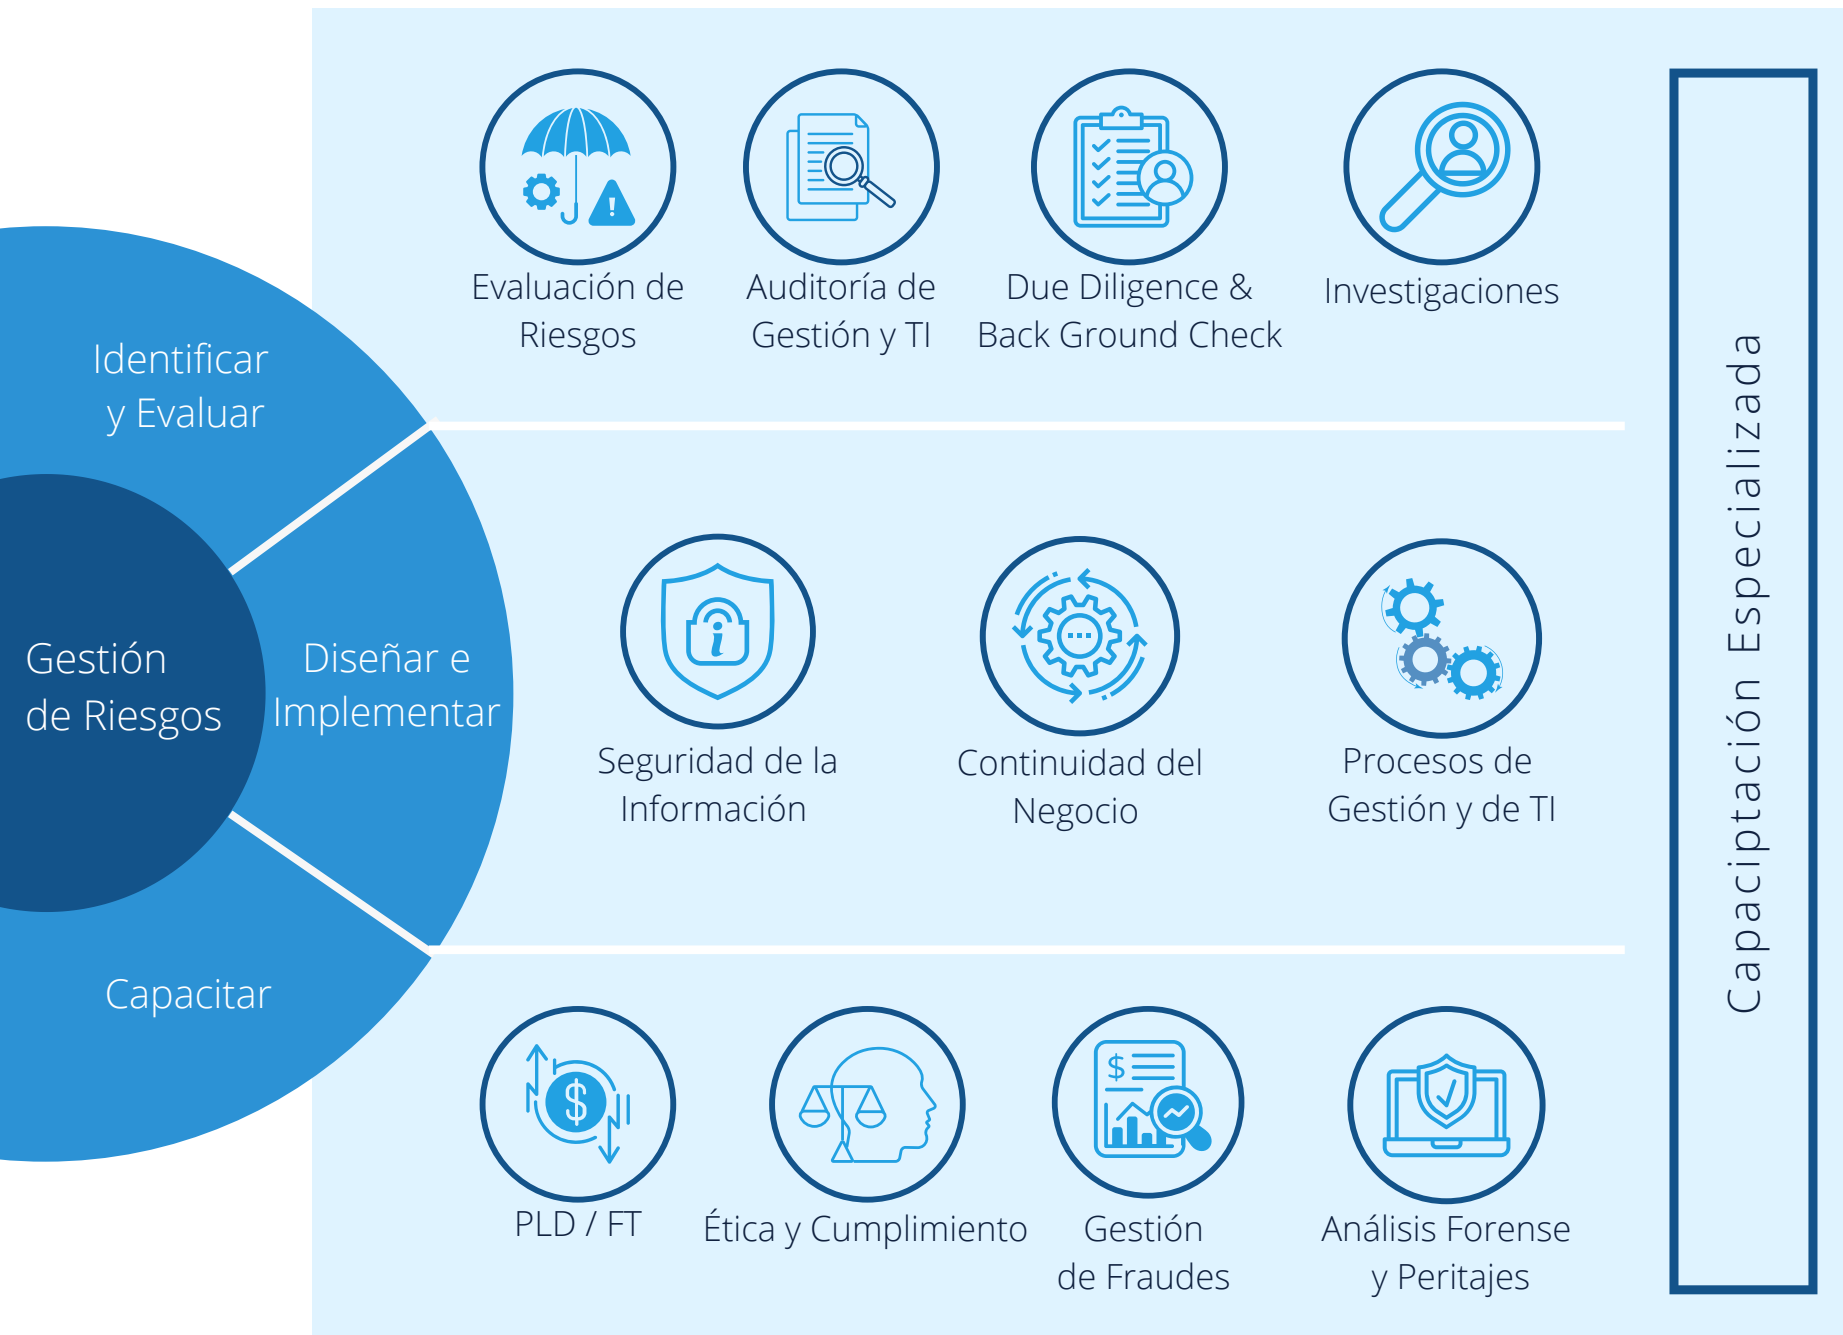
Gestión de Riesgos

Identificar y Evaluar

Evaluación de Riesgos

Auditoría de Gestión y TI

Due Diligence & Back Ground Check

Investigaciones

Diseñar e Implementar

Seguridad de la Información

Continuidad del Negocio

Procesos de Gestión y de TI

Capacitar

PLD / FT

Ética y Cumplimiento

Gestión de Fraudes

Análisis Forense y Peritajes

Capacitación Especializada